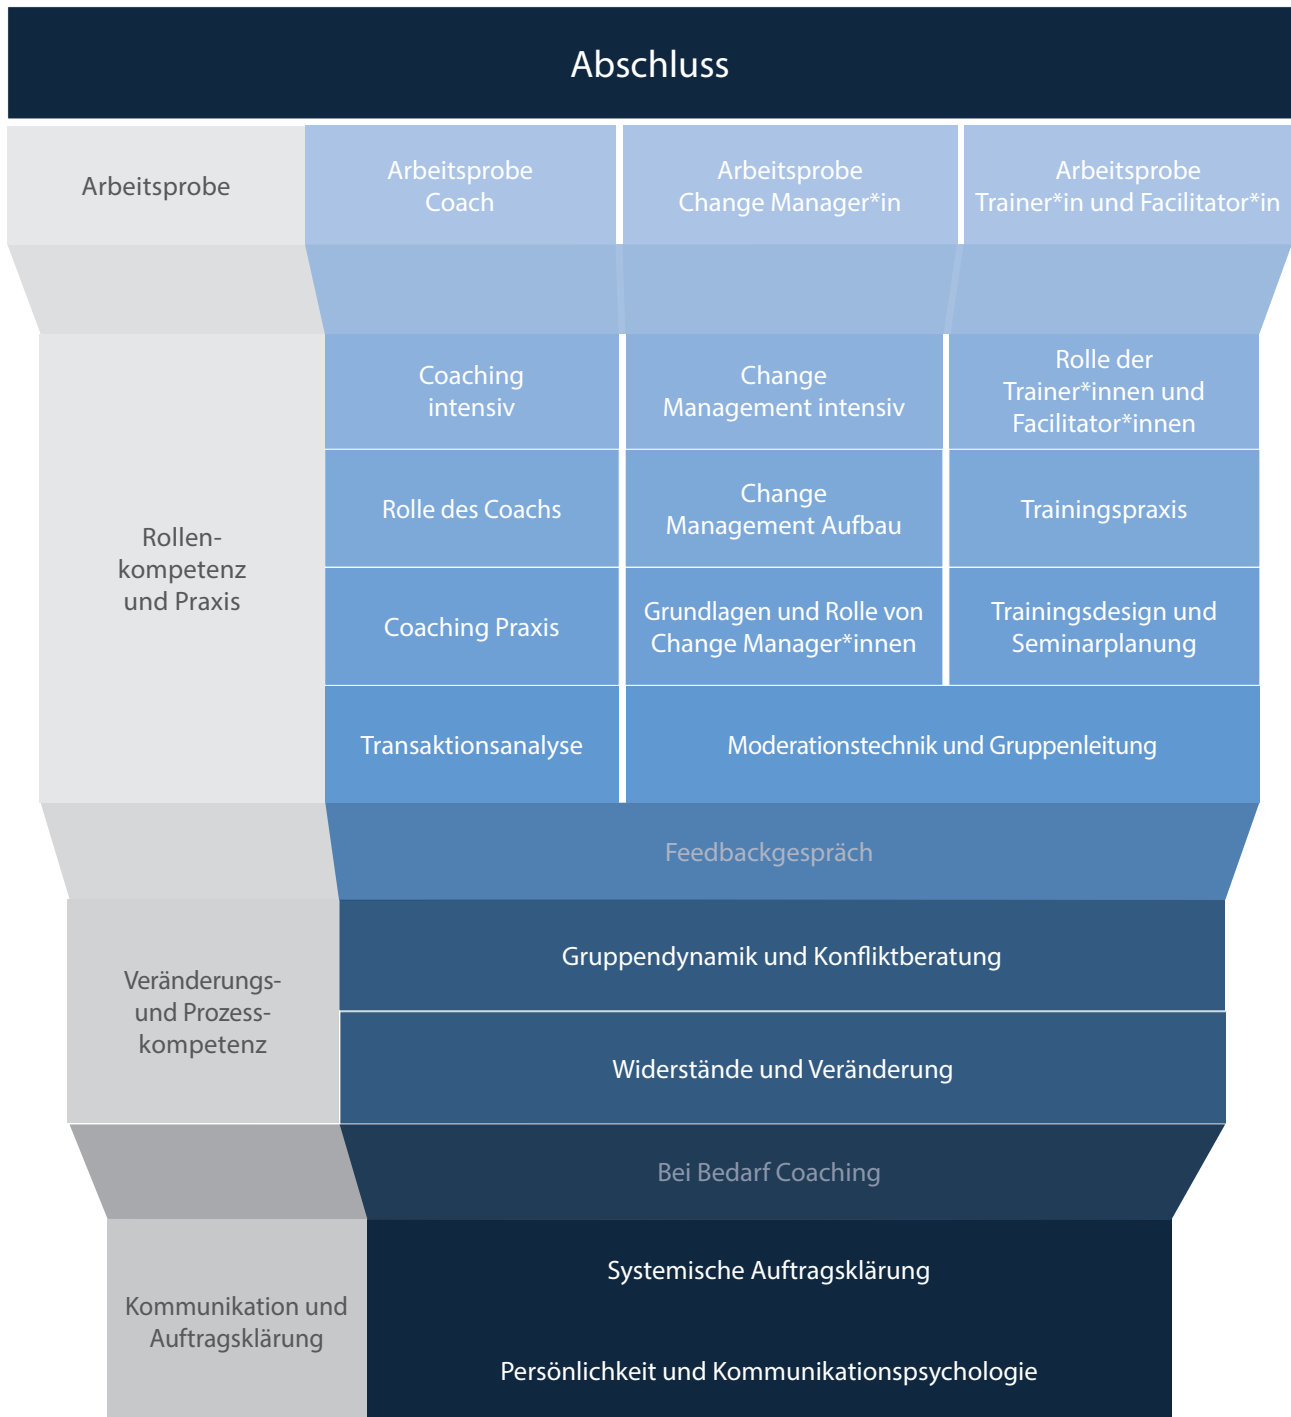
Abschluss

Arbeitsprobe

Arbeitsprobe Coach

Arbeitsprobe Change Manager*in

Arbeitsprobe Trainer*in und Facilitator*in

Rollen-kompetenz und Praxis

Coaching intensiv

Change Management intensiv

Rolle der Trainer*innen und Facilitator*innen

Rolle des Coachs

Change Management Aufbau

Trainingspraxis

Coaching Praxis

Grundlagen und Rolle von Change Manager*innen

Trainingsdesign und Seminarplanung

Transaktionsanalyse

Moderationstechnik und Gruppenleitung

Feedbackgespräch

Veränderungs- und Prozess-kompetenz

Gruppendynamik und Konfliktberatung

Widerstände und Veränderung

Bei Bedarf Coaching

Kommunikation und Auftragsklärung

Systemische Auftragsklärung

Persönlichkeit und Kommunikationspsychologie